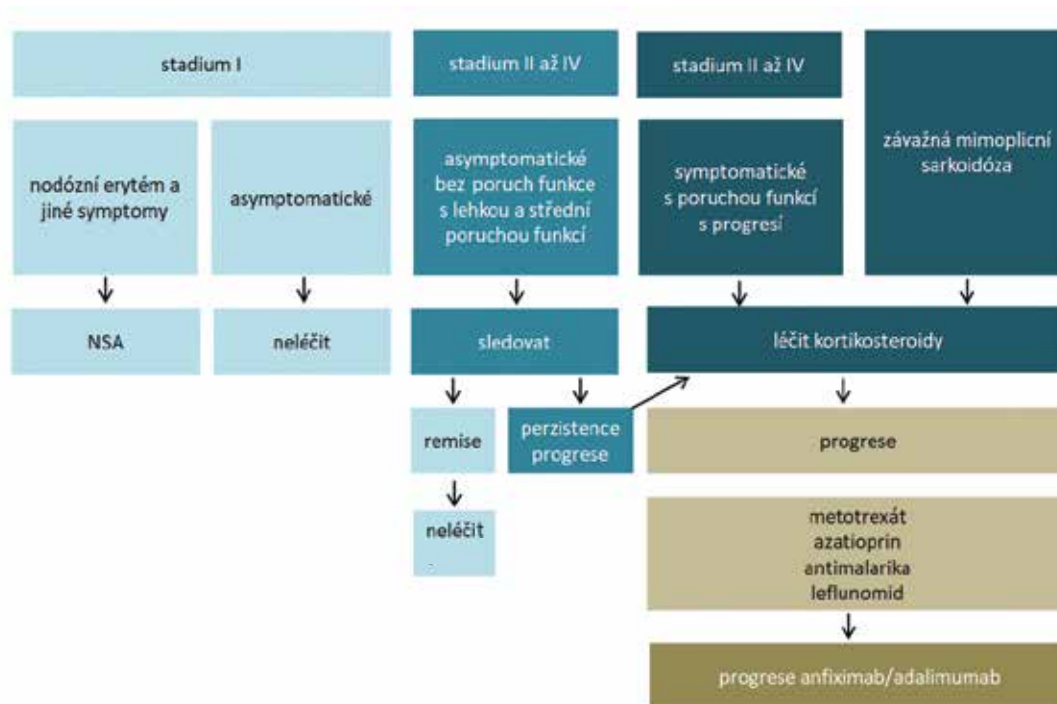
stadium I

nodózní erytém a jiné symptomy

asymptomatické

NSA

neléčit

stadium II až IV

asymptomatické bez poruch funkce s lehkou a střední poruchou funkcí

sledovat

remise

neléčit

perzistence progrese

stadium II až IV

symptomatické s poruchou funkcí s progresí

závažná mimoplicní sarkoidóza

léčit kortikosteroidy

progrese

metotrexát
azatioprin
antimalarika
leflunomid

progrese anfiximab/adalimumab